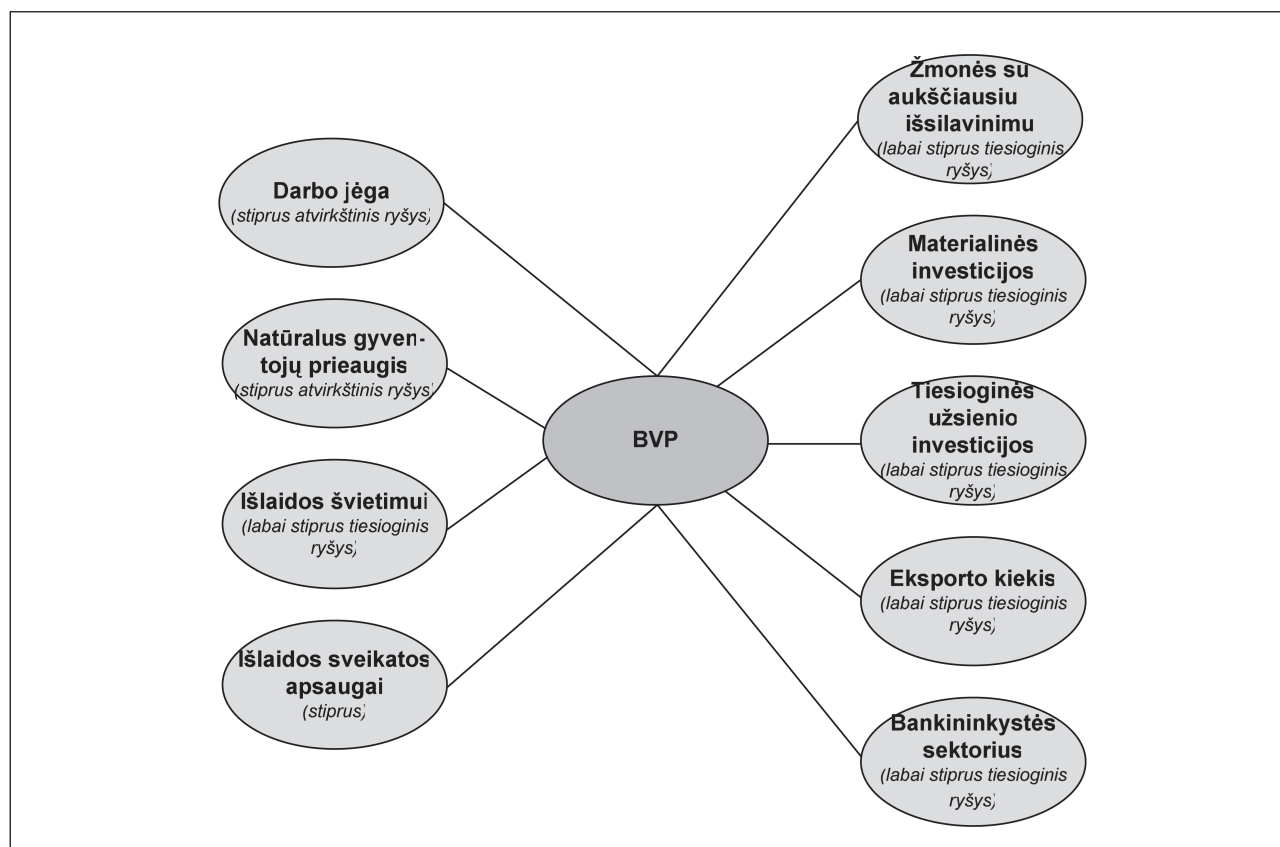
Darbo jėga
(stiprus atvirkštinis ryšys)

Natūralus gyventojų prieaugis
(stiprus atvirkštinis ryšys)

Išlaidos švietimui
(labai stiprus tiesioginis ryšys)

Išlaidos sveikatos apsaugai
(stiprus)

BVP

Žmonės su aukščiausiu išsilavinimu
(labai stiprus tiesioginis ryšys)

Materialinės investicijos
(labai stiprus tiesioginis ryšys)

Tiesioginės užsienio investicijos
(labai stiprus tiesioginis ryšys)

Eksporto kiekis
(labai stiprus tiesioginis ryšys)

Bankininkystės sektorius
(labai stiprus tiesioginis ryšys)